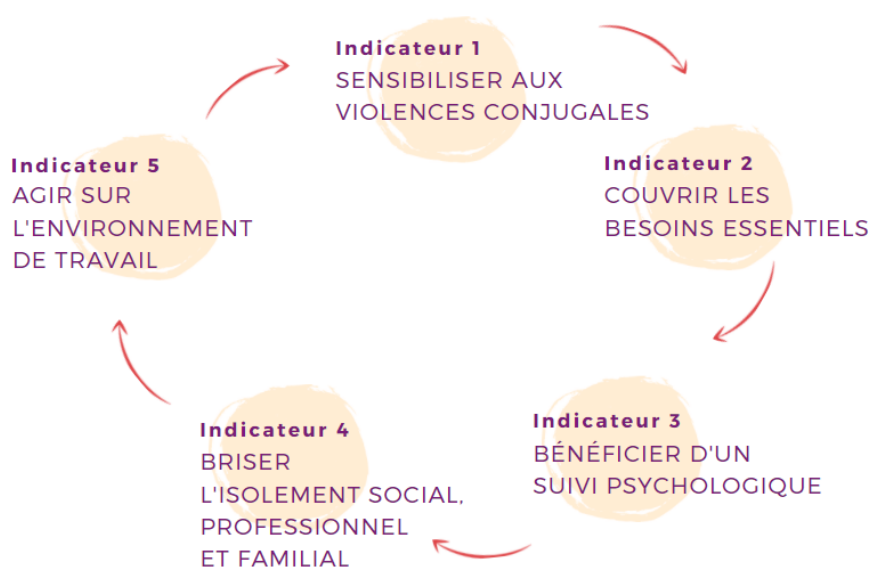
Indicateur 1
SENSIBILISER AUX VIOLENCES CONJUGALES

Indicateur 2
COUVRIR LES BESOINS ESSENTIELS

Indicateur 3
BÉNÉFICIER D'UN SUIVI PSYCHOLOGIQUE

Indicateur 4
BRISER L'ISOLEMENT SOCIAL, PROFESSIONNEL ET FAMILIAL

Indicateur 5
AGIR SUR L'ENVIRONNEMENT DE TRAVAIL